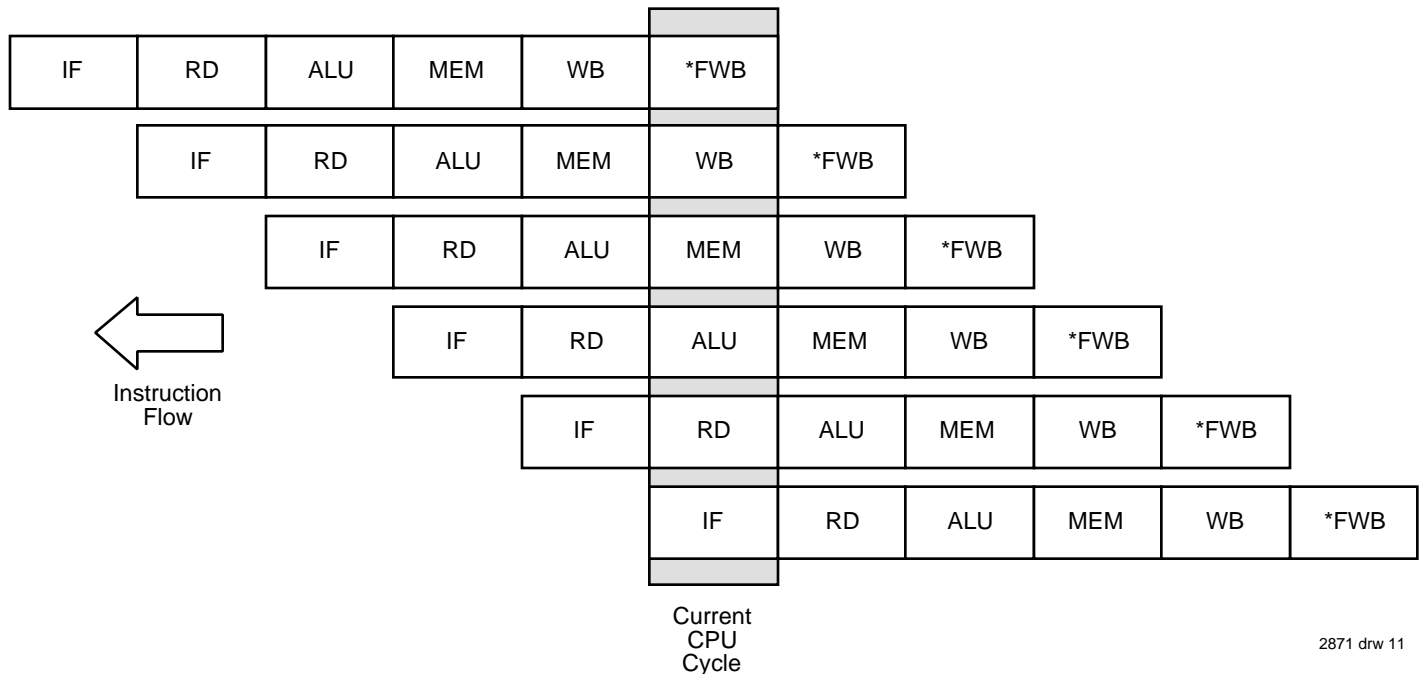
| IF | RD | ALU | MEM | WB | *FWB | | | | | |
|---|---|---|---|---|---|---|---|---|---|---|
| | IF | RD | ALU | MEM | WB | *FWB | | | | |
| | | IF | RD | ALU | MEM | WB | *FWB | | | |
| | | | IF | RD | ALU | MEM | WB | *FWB | | |
| | | | | IF | RD | ALU | MEM | WB | *FWB | |
| | | | | | IF | RD | ALU | MEM | WB | *FWB |

Instruction Flow

Current CPU Cycle

2871 drw 11